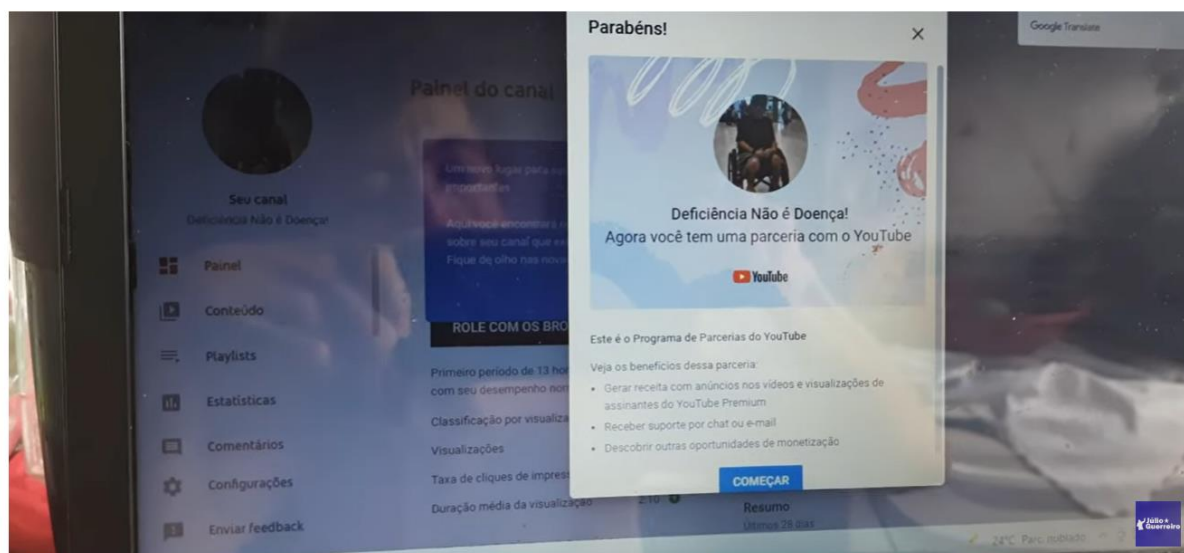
Seu canal
Deficiência Não é Doença!

Painel
Conteúdo
Playlists
Estatísticas
Comentários
Configurações
Enviar feedback

Painel do canal

Um novo lugar para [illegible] importantes

Aqui você encontrará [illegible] sobre seu canal que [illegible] Fique de olho nas nov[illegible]

ROLE COM OS BRO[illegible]

Primeiro período de 13 ho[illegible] com seu desempenho nor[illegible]

Classificação por visualiza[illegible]
Visualizações
Taxa de cliques de impres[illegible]
Duração média da visualização 2:10

Resumo
Últimos 28 dias

Parabéns!

Deficiência Não é Doença!
Agora você tem uma parceria com o YouTube

YouTube

Este é o Programa de Parcerias do YouTube

Veja os benefícios dessa parceria:
• Gerar receita com anúncios nos vídeos e visualizações de assinantes do YouTube Premium
• Receber suporte por chat ou e-mail
• Descobrir outras oportunidades de monetização

COMEÇAR

Google Translate

24°C Parc. nublado

Júlio Guerreiro